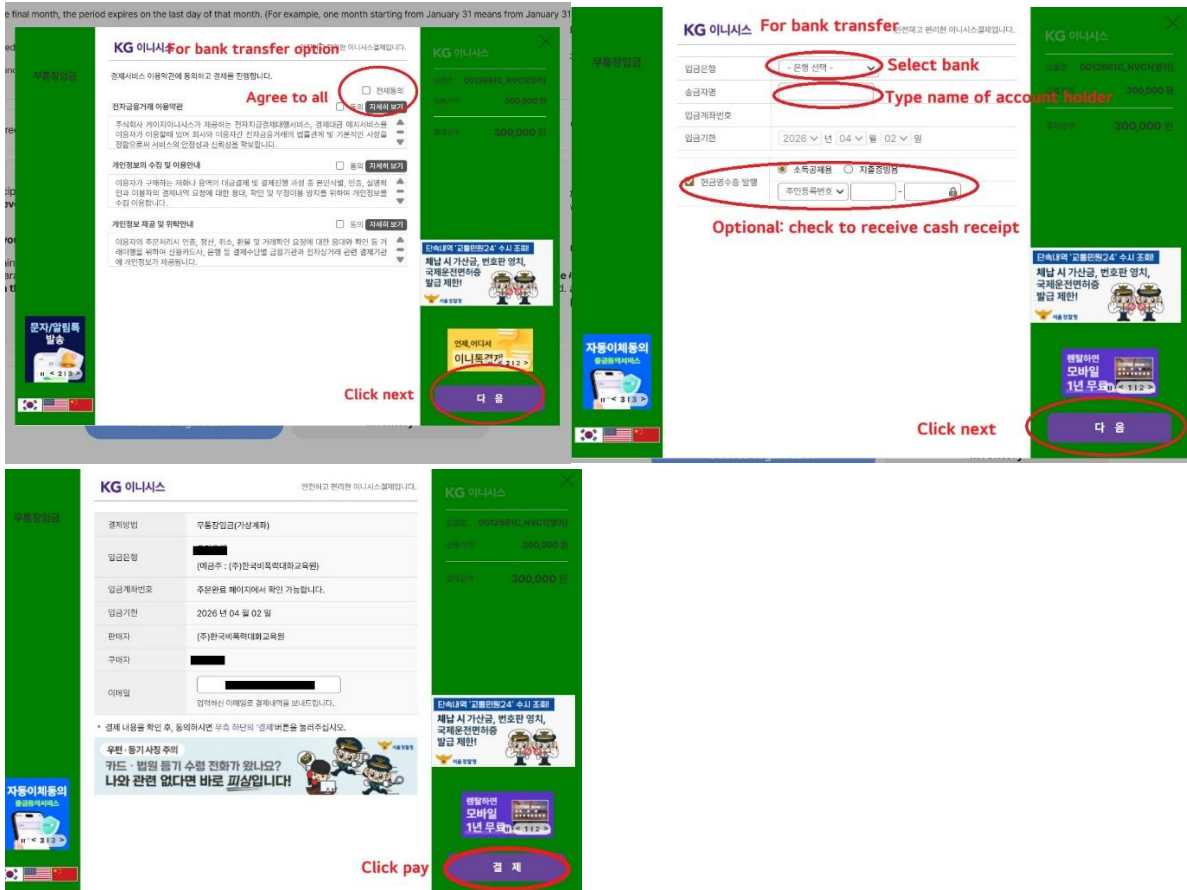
e final month, the period expires on the last day of that month. (For example, one month starting from January 31 means from January 31

KG 이니시스 For bank transfer option 안전하고 편리한 이니시스결제입니다.

무통장입금

결제서비스 이용약관에 동의하셔야 결제를 진행합니다.

전체동의

Agree to all

전자금융거래 이용약관 동의 자세히 보기

주식회사 케이지이니시스가 제공하는 전자지급결제대행서비스, 결제대금 예치서비스를 이용자가 이용함에 있어 회사와 이용자간 전자금융거래의 법률관계 및 기본적인 사항을 정함으로써 서비스의 안정성과 신뢰성을 확보합니다.

개인정보의 수집 및 이용안내 동의 자세히 보기

이용자가 구매하는 재화나 용역의 대금결제 및 결제진행 과정 중 본인식별, 인증, 실명확인 및 이용자의 결제내역 요청에 대한 응대, 확인 및 부정이용 방지를 위하여 개인정보를 수집 이용합니다.

개인정보 제공 및 위탁안내 동의 자세히 보기

이용자의 주문처리시 인증, 정산, 취소, 환불 및 거래확인 요청에 대한 응대와 확인 등 거래이행을 위하여 신용카드사, 은행 등 결제수단별 금융기관과 전자상거래 관련 결제기관에 개인정보가 제공됩니다.

문자/알림톡 발송

KG 이니시스

상점명 0012661C_NVC1(영어)

상품가격 300,000 원

결제금액 300,000 원

단속내역 '교통민원24' 수시 조회
체납 시 가산금, 번호판 영치, 국제운전면허증 발급 제한!

언제, 어디서 이니톡결제

Click next

다 음

KG 이니시스 For bank transfer 안전하고 편리한 이니시스결제입니다.

무통장입금

입금은행 - 은행 선택 - Select bank

송금자명 Type name of account holder

입금계좌번호

입금기한 2026 년 04 월 02 일

현금영수증 발행 소득공제용 지출증빙용

주민등록번호

Optional: check to receive cash receipt

KG 이니시스

상점명 0012661C_NVC1(영어)

300,000 원

결제금액 300,000 원

단속내역 '교통민원24' 수시 조회
체납 시 가산금, 번호판 영치, 국제운전면허증 발급 제한!

자동이체동의 출금동의서비스

렌탈하면 모바일 1년 무료

Click next

다 음

KG 이니시스 안전하고 편리한 이니시스결제입니다.

무통장입금

| 결제방법 | 무통장입금(가상계좌) |
|---|---|
| 입금은행 | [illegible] (예금주 : (주)한국비폭력대화교육원) |
| 입금계좌번호 | 주문완료 페이지에서 확인 가능합니다. |
| 입금기한 | 2026 년 04 월 02 일 |
| 판매자 | (주)한국비폭력대화교육원 |
| 구매자 | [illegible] |
| 이메일 | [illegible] 입력하신 이메일로 결제내역을 보내드립니다. |

* 결제 내용을 확인 후, 동의하시면 우측 하단의 '결제'버튼을 눌러주십시오.

우편·등기 사칭 주의
카드 · 법원 등기 수령 전화가 왔나요? 나와 관련 없다면 바로 피싱입니다!

자동이체동의 출금동의서비스

KG 이니시스

상점명 0012661C_NVC1(영어)

상품가격 300,000 원

결제금액 300,000 원

단속내역 '교통민원24' 수시 조회
체납 시 가산금, 번호판 영치, 국제운전면허증 발급 제한!

렌탈하면 모바일 1년 무료

Click pay

결 제